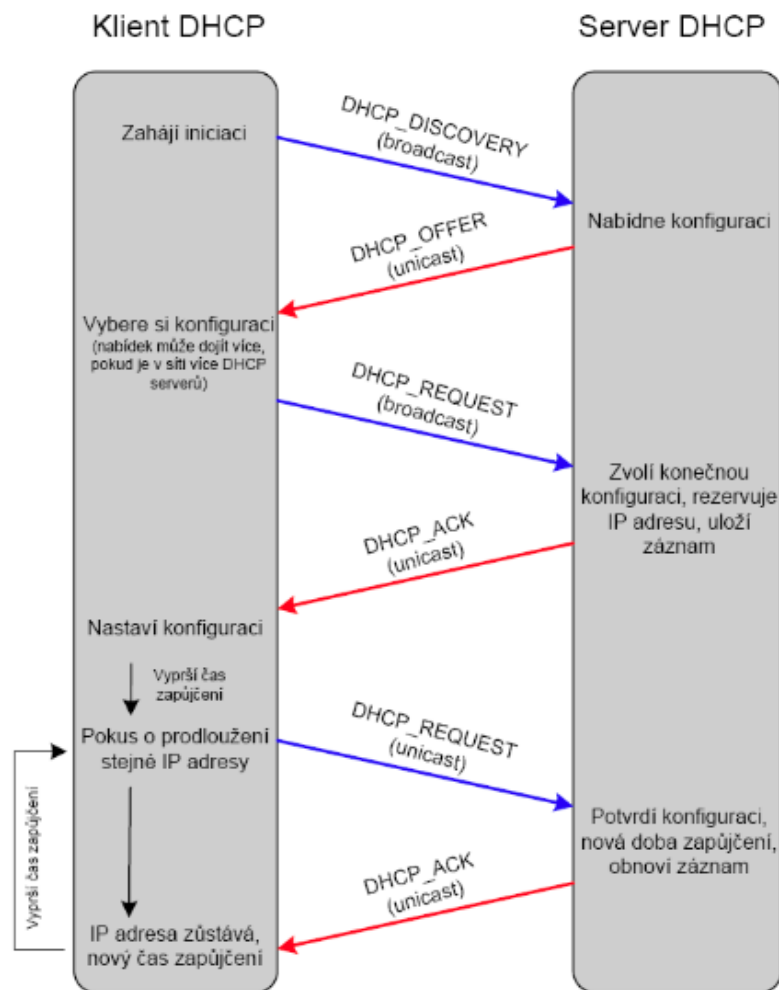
Klient DHCP

Server DHCP

Zahájí iniciaci

DHCP_DISCOVERY
(broadcast)

Nabídne konfiguraci

DHCP_OFFER
(unicast)

Vybere si konfiguraci
(nabídek může dojít více, pokud je v síti více DHCP serverů)

DHCP_REQUEST
(broadcast)

Zvolí konečnou konfiguraci, rezervuje IP adresu, uloží záznam

DHCP_ACK
(unicast)

Nastaví konfiguraci

Vyprší čas zapůjčení

Pokus o prodloužení stejné IP adresy

DHCP_REQUEST
(unicast)

Potvrdí konfiguraci, nová doba zapůjčení, obnoví záznam

Vyprší čas zapůjčení

DHCP_ACK
(unicast)

IP adresa zůstává, nový čas zapůjčení